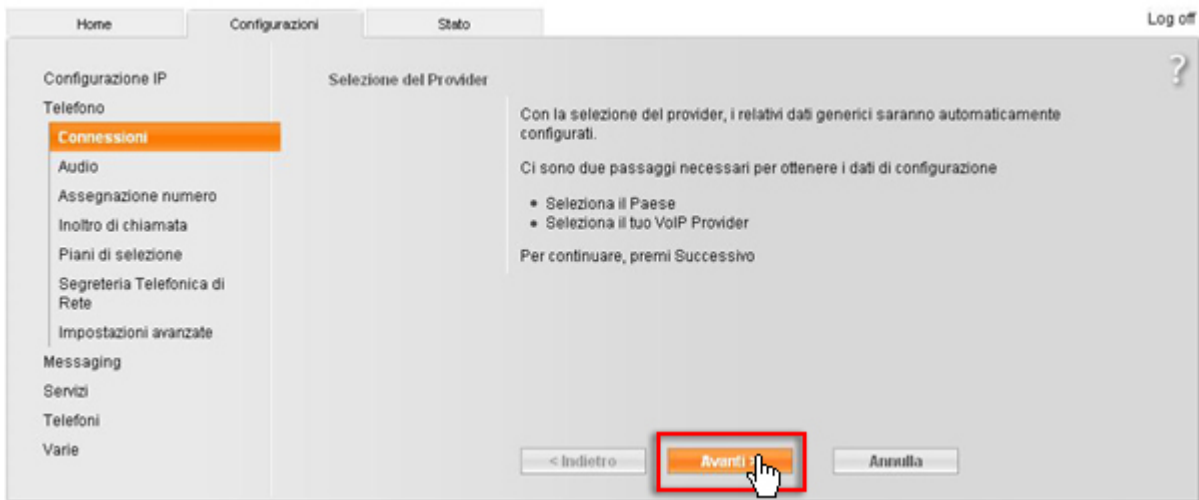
Home Configurazioni Stato

Log off

Configurazione IP
Telefono
Connessioni
Audio
Assegnazione numero
Inoltro di chiamata
Piani di selezione
Segreteria Telefonica di Rete
Impostazioni avanzate
Messaging
Servizi
Telefoni
Varie

Selezione del Provider

?

Con la selezione del provider, i relativi dati generici saranno automaticamente configurati.

Ci sono due passaggi necessari per ottenere i dati di configurazione

• Seleziona il Paese
• Seleziona il tuo VoIP Provider

Per continuare, premi Successivo

< Indietro Avanti > Annulla